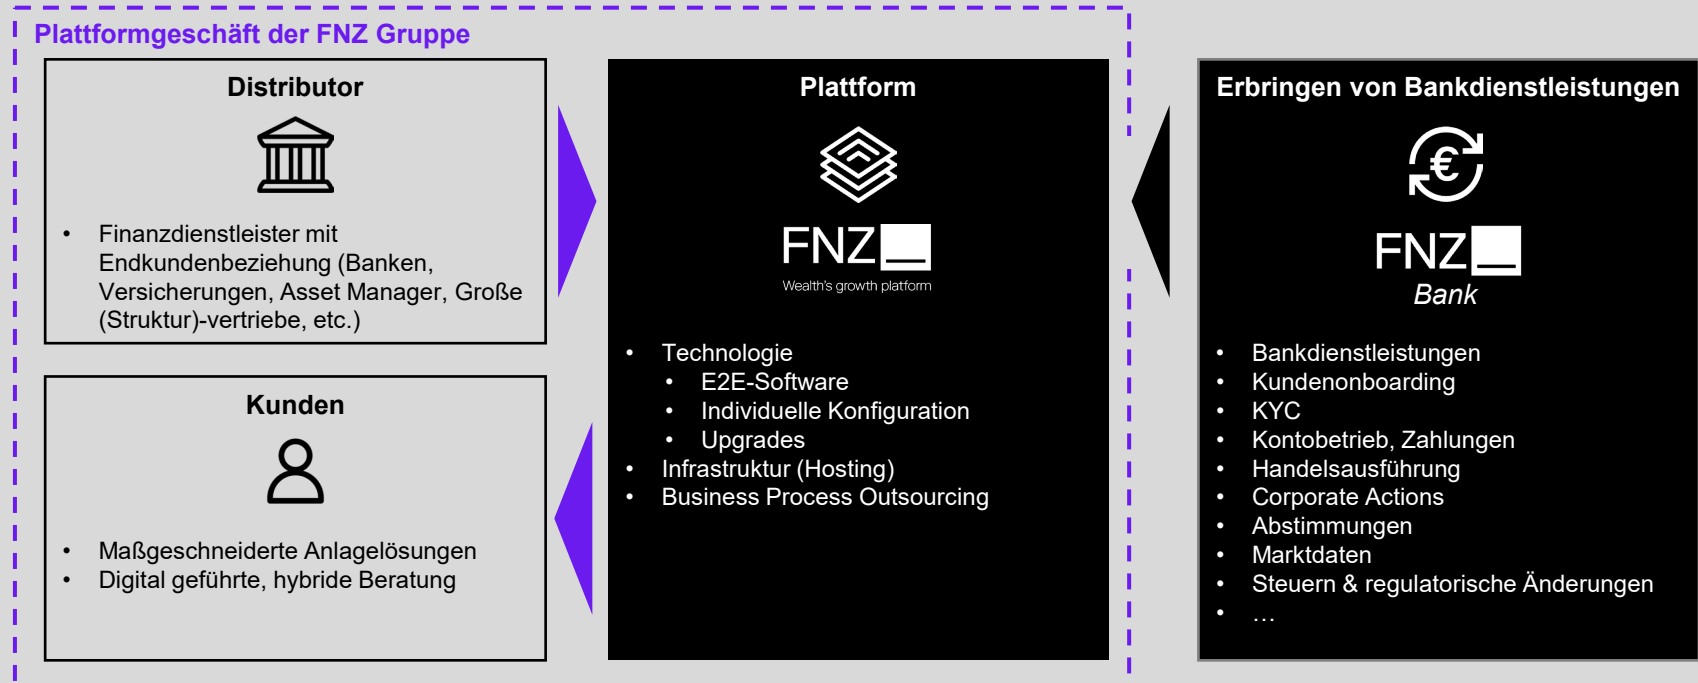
Plattformgeschäft der FNZ Gruppe

Distributor

- Finanzdienstleister mit Endkundenbeziehung (Banken, Versicherungen, Asset Manager, Große (Struktur)-vertriebe, etc.)

Kunden

- Maßgeschneiderte Anlagelösungen
- Digital geführte, hybride Beratung

Plattform

FNZ

Wealth's growth platform

- Technologie
  - E2E-Software
  - Individuelle Konfiguration
  - Upgrades
- Infrastruktur (Hosting)
- Business Process Outsourcing

Erbringen von Bankdienstleistungen

FNZ

Bank

- Bankdienstleistungen
- Kundenonboarding
- KYC
- Kontobetrieb, Zahlungen
- Handelsausführung
- Corporate Actions
- Abstimmungen
- Marktdaten
- Steuern & regulatorische Änderungen
- …